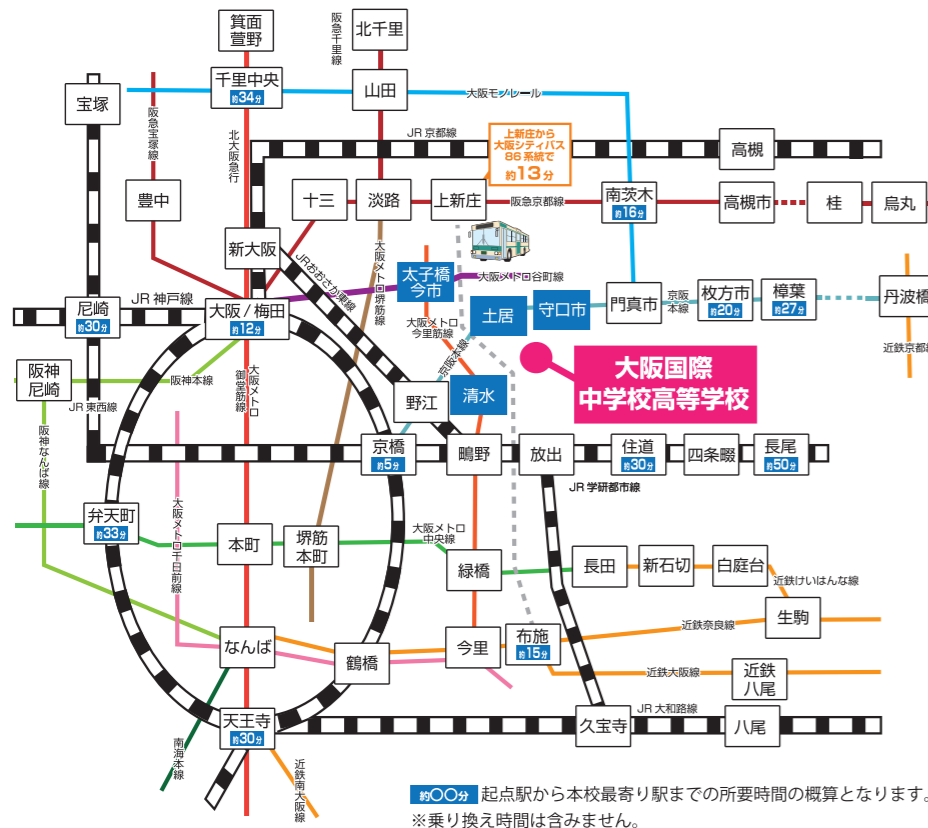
箕面萱野

北千里

阪急千里線

宝塚

千里中央
約34分

山田

大阪モノレール

阪急宝塚線

北大阪急行

JR 京都線

上新庄から大阪シティバス86系統で約13分

高槻

豊中

十三

淡路

上新庄

阪急京都線

南茨木
約16分

高槻市

桂

烏丸

新大阪

JRおおさか東線

大阪メトロ堺筋線

太子橋今市

大阪メトロ谷町線

尼崎
約30分

JR 神戸線

大阪／梅田
約12分

土居

守口市

門真市

京阪本線

枚方市
約20分

樟葉
約27分

丹波橋

近鉄京都線

大阪メトロ今里筋線

京阪本線

大阪国際中学校高等学校

阪神尼崎

阪神本線

大阪メトロ御堂筋線

JR 東西線

野江

清水

阪神なんば線

京橋
約5分

鴫野

放出

住道
約30分

四条畷

長尾
約50分

JR 学研都市線

弁天町
約33分

大阪メトロ千日前線

本町

堺筋本町

大阪メトロ中央線

緑橋

長田

新石切

白庭台

近鉄けいはんな線

生駒

近鉄奈良線

なんば

鶴橋

今里

布施
約15分

近鉄大阪線

近鉄八尾

久宝寺

JR 大和路線

八尾

南海本線

天王寺
約30分

近鉄南大阪線

約〇〇分 起点駅から本校最寄り駅までの所要時間の概算となります。
※乗り換え時間は含みません。